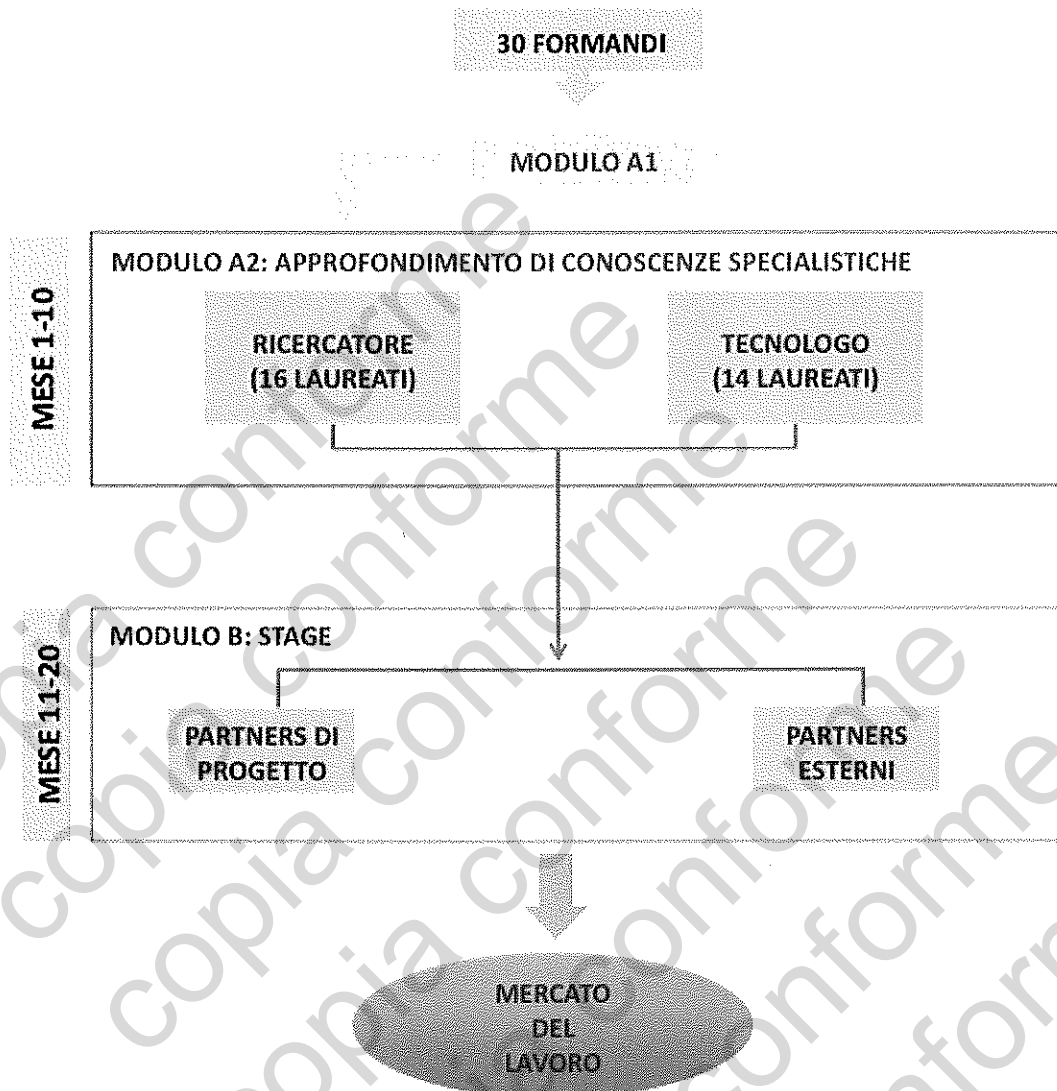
30 FORMANDI

MODULO A1

MESE 1-10

MODULO A2: APPROFONDIMENTO DI CONOSCENZE SPECIALISTICHE

RICERCATORE (16 LAUREATI)

TECNOLOGO (14 LAUREATI)

MESE 11-20

MODULO B: STAGE

PARTNERS DI PROGETTO

PARTNERS ESTERNI

MERCATO DEL LAVORO

copia conforme
copia conforme
copia conforme
copia conforme
copia conforme